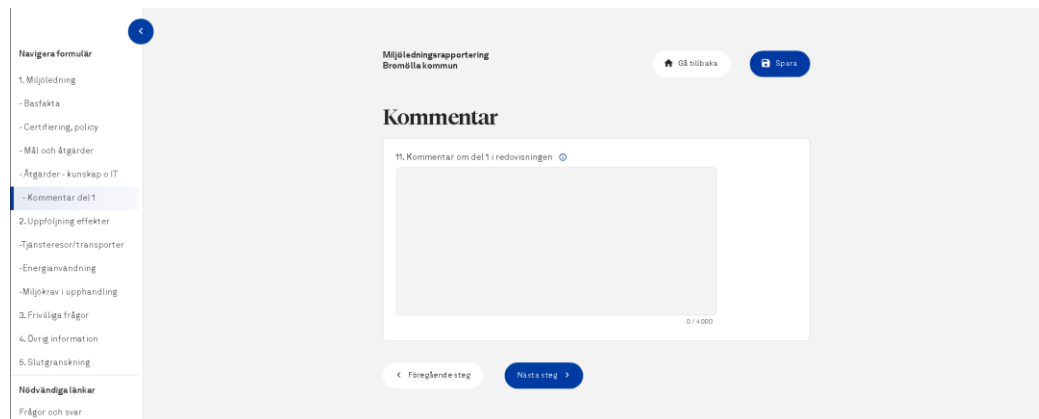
Navigera formulär
1. Miljöledning
- Basfakta
- Certifiering, policy
- Mål och åtgärder
- Åtgärder - kunskap o IT
- Kommentar del 1
2. Uppföljning effekter
-Tjänsteresor/transporter
-Energianvändning
-Miljökrav i upphandling
3. Frivilliga frågor
4. Övrig information
5. Slutgranskning
Nödvändiga länkar
Frågor och svar

Miljöledningsrapportering
Bromölla kommun

Gå tillbaka
Spara

Kommentar

11. Kommentar om del 1 i redovisningen

0 / 4000

< Föregående steg
Nästa steg >